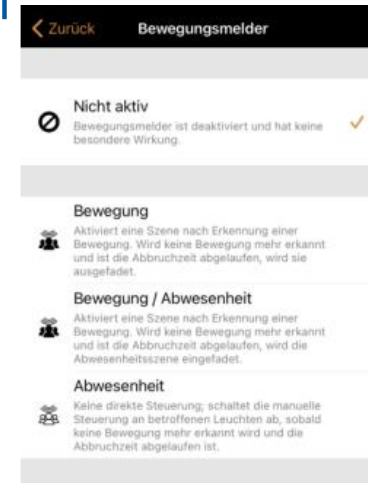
Zurück Bewegungsmelder

Nicht aktiv
Bewegungsmelder ist deaktiviert und hat keine besondere Wirkung.

Bewegung
Aktiviert eine Szene nach Erkennung einer Bewegung. Wird keine Bewegung mehr erkannt und ist die Abbruchzeit abgelaufen, wird sie ausgefadet.

Bewegung / Abwesenheit
Aktiviert eine Szene nach Erkennung einer Bewegung. Wird keine Bewegung mehr erkannt und ist die Abbruchzeit abgelaufen, wird die Abwesenheitsszene eingefadet.

Abwesenheit
Keine direkte Steuerung; schaltet die manuelle Steuerung an betroffenen Leuchten ab, sobald keine Bewegung mehr erkannt wird und die Abbruchzeit abgelaufen ist.